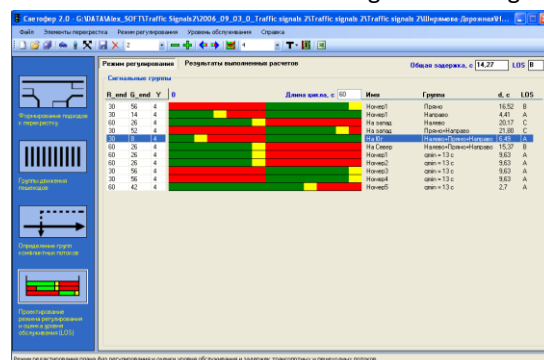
Светофор 2.0 - G:\DATA\Alex_SOFT\Traffic Signals2\2006_09_03_0_Traffic signals 2\Traffic signals 2\Traffic signals 2\Шкрамова Дорожная\Ч...

Файл Элементы перекрестка Режим регулирования Уровень обслуживания Справка

Формирование подходов к перекрестку

Группы движения пешеходов

Определение групп конфликтных потоков

Проектирование режима регулирования и оценка уровня обслуживания (LOS)

Режим регулирования | Результаты выполненных расчетов

Общая задержка, с 14,27 LOS B

Сигнальные группы

Длина цикла, с 60

| R_end | G_end | Y | 0 | Имя | Группа | d, c | LOS |
|---|---|---|---|---|---|---|---|
| 30 | 56 | 4 | | Номер1 | Прямо | 16,52 | B |
| 30 | 14 | 4 | | Номер1 | Направо | 4,41 | A |
| 60 | 26 | 4 | | На запад | Налево | 20,17 | C |
| 30 | 52 | 4 | | На запад | Прямо+Направо | 21,80 | C |
| 30 | 8 | 4 | | На Юг | Налево+Прямо+Направо | 6,49 | A |
| 60 | 26 | 4 | | На Север | Налево+Прямо+Направо | 15,37 | B |
| 60 | 26 | 4 | | Номер1 | qmin = 13 c | 9,63 | A |
| 60 | 26 | 4 | | Номер2 | qmin = 13 c | 9,63 | A |
| 30 | 56 | 4 | | Номер3 | qmin = 13 c | 9,63 | A |
| 30 | 56 | 4 | | Номер4 | qmin = 13 c | 9,63 | A |
| 60 | 42 | 4 | | Номер5 | qmin = 13 c | 2,7 | A |

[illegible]